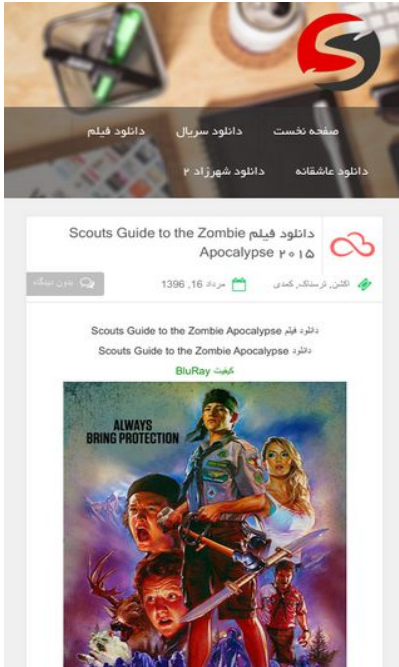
صفحه نخست
دانلود سریال
دانلود فیلم
دانلود عاشقانه
دانلود شهرزاد ۲

دانلود فیلم Scouts Guide to the Zombie Apocalypse ۲۰۱۵

اکشن، ترسناک، کمدی
مرداد 16, 1396
بدون دیدگاه

دانلود فیلم Scouts Guide to the Zombie Apocalypse
دانلود Scouts Guide to the Zombie Apocalypse
کیفیت BluRay

ALWAYS BRING PROTECTION